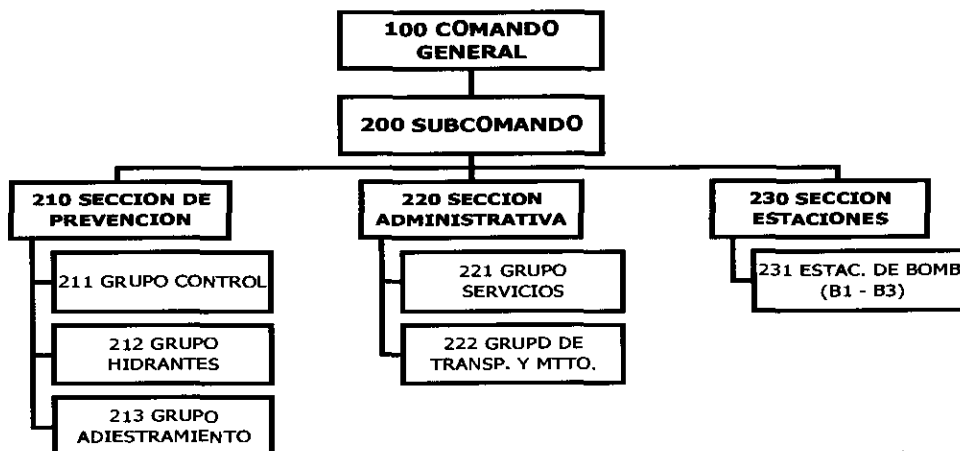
100 COMANDO GENERAL

200 SUBCOMANDO

210 SECCION DE PREVENCION

211 GRUPO CONTROL

212 GRUPO HIDRANTES

213 GRUPO ADIESTRAMIENTO

220 SECCION ADMINISTRATIVA

221 GRUPO SERVICIOS

222 GRUPD DE TRANSP. Y MTTO.

230 SECCION ESTACIONES

231 ESTAC. DE BOMB (B1 - B3)